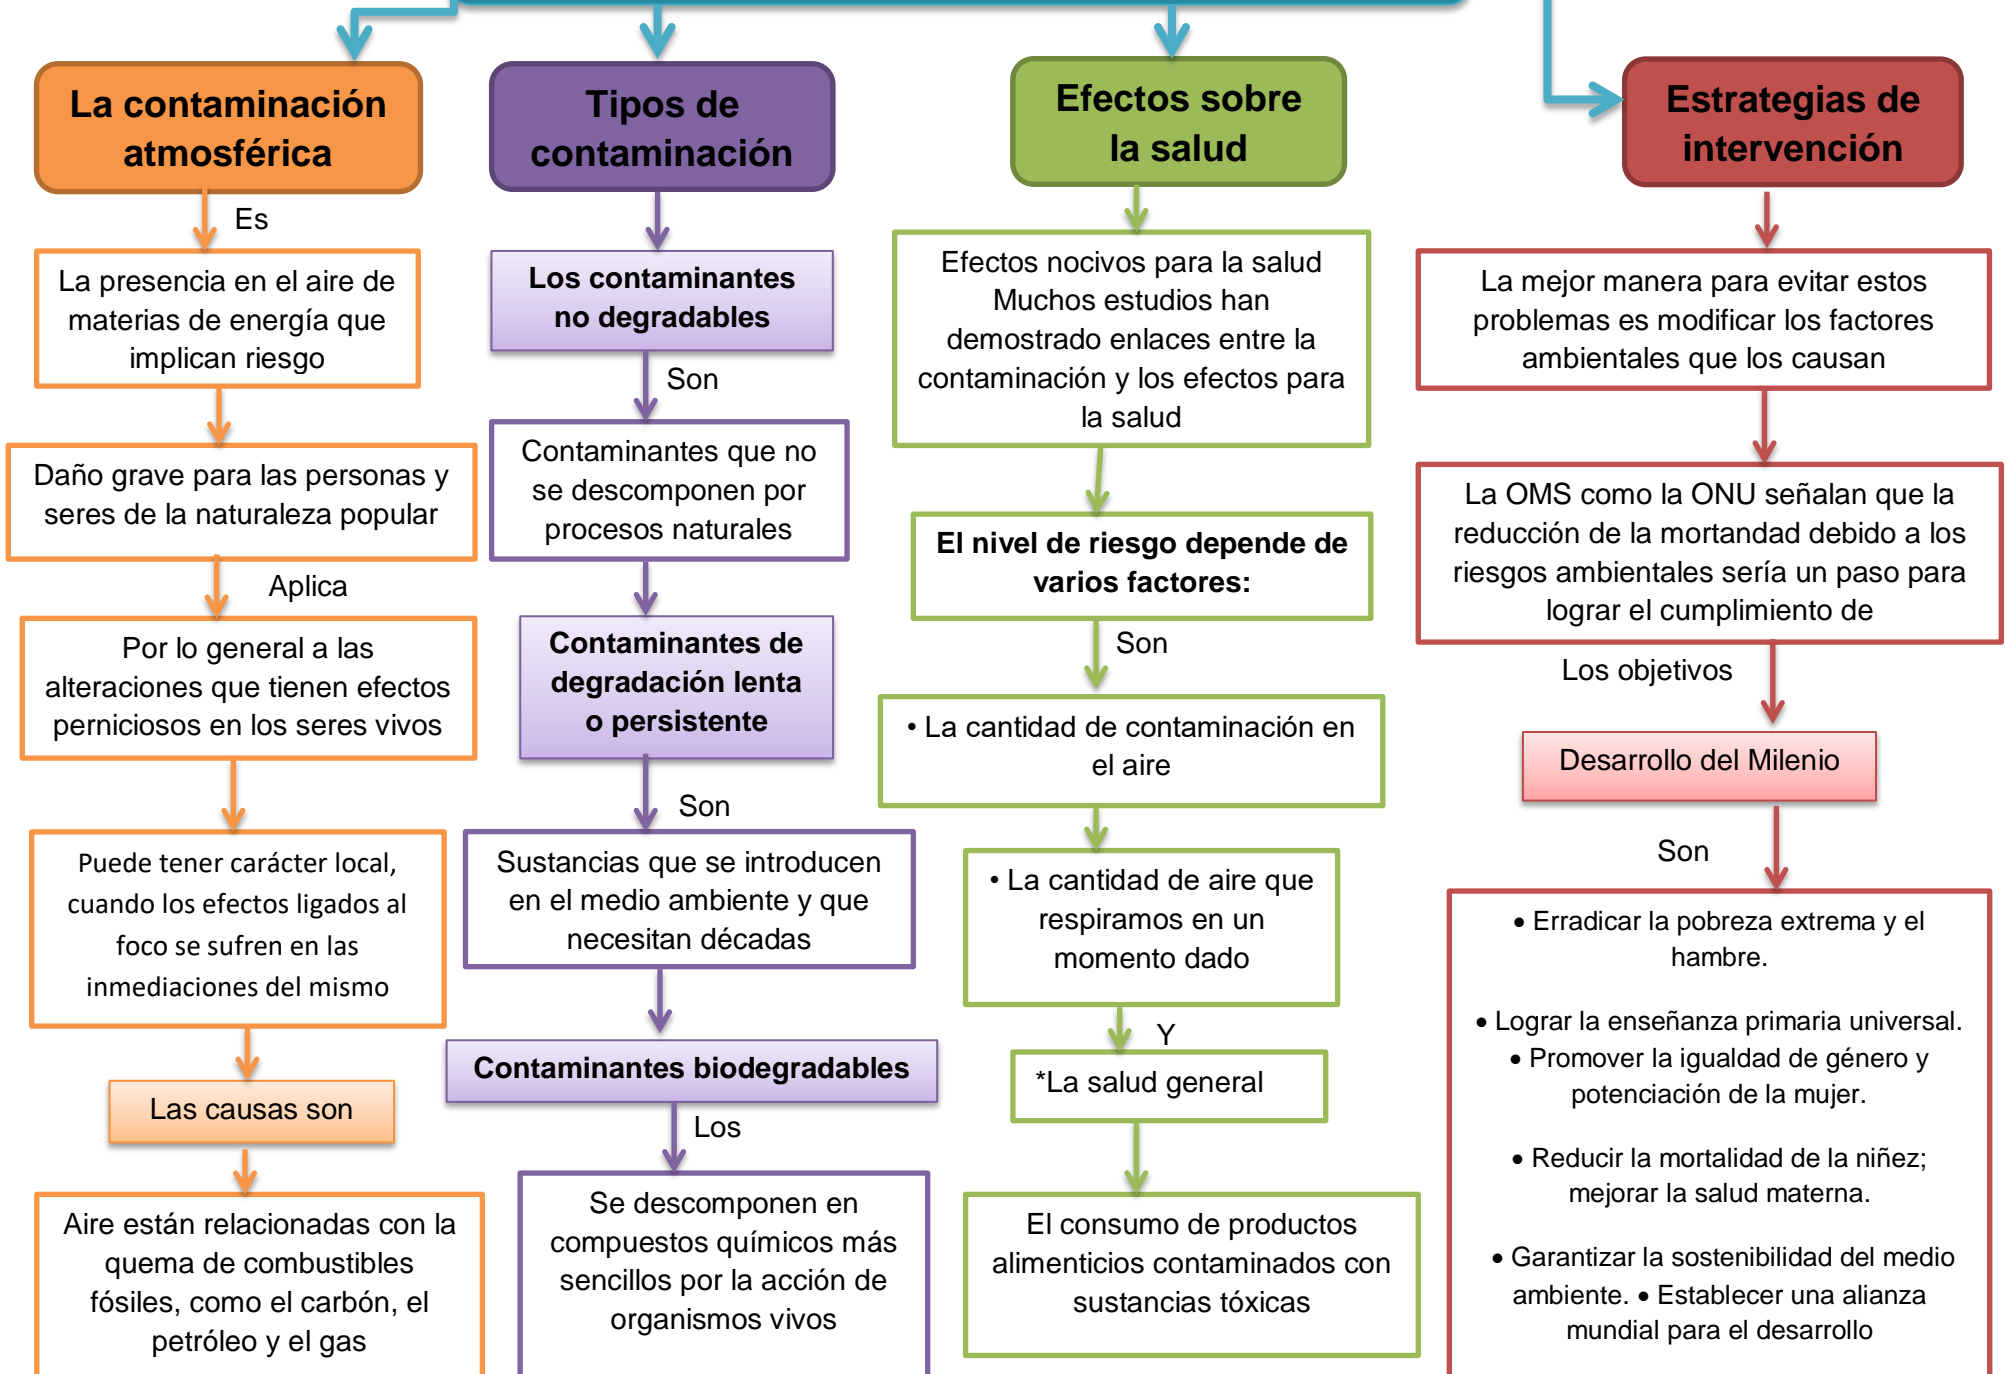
La contaminación atmosférica

Es

La presencia en el aire de materias de energía que implican riesgo

Daño grave para las personas y seres de la naturaleza popular

Aplica

Por lo general a las alteraciones que tienen efectos perniciosos en los seres vivos

Puede tener carácter local, cuando los efectos ligados al foco se sufren en las inmediaciones del mismo

Las causas son

Aire están relacionadas con la quema de combustibles fósiles, como el carbón, el petróleo y el gas

Tipos de contaminación

Los contaminantes no degradables

Son

Contaminantes que no se descomponen por procesos naturales

Contaminantes de degradación lenta o persistente

Son

Sustancias que se introducen en el medio ambiente y que necesitan décadas

Contaminantes biodegradables

Los

Se descomponen en compuestos químicos más sencillos por la acción de organismos vivos

Efectos sobre la salud

Efectos nocivos para la salud Muchos estudios han demostrado enlaces entre la contaminación y los efectos para la salud

El nivel de riesgo depende de varios factores:

Son

• La cantidad de contaminación en el aire

• La cantidad de aire que respiramos en un momento dado

Y

*La salud general

El consumo de productos alimenticios contaminados con sustancias tóxicas

Estrategias de intervención

La mejor manera para evitar estos problemas es modificar los factores ambientales que los causan

La OMS como la ONU señalan que la reducción de la mortandad debido a los riesgos ambientales sería un paso para lograr el cumplimiento de

Los objetivos

Desarrollo del Milenio

Son

• Erradicar la pobreza extrema y el hambre.

• Lograr la enseñanza primaria universal.
• Promover la igualdad de género y potenciación de la mujer.

• Reducir la mortalidad de la niñez; mejorar la salud materna.

• Garantizar la sostenibilidad del medio ambiente. • Establecer una alianza mundial para el desarrollo